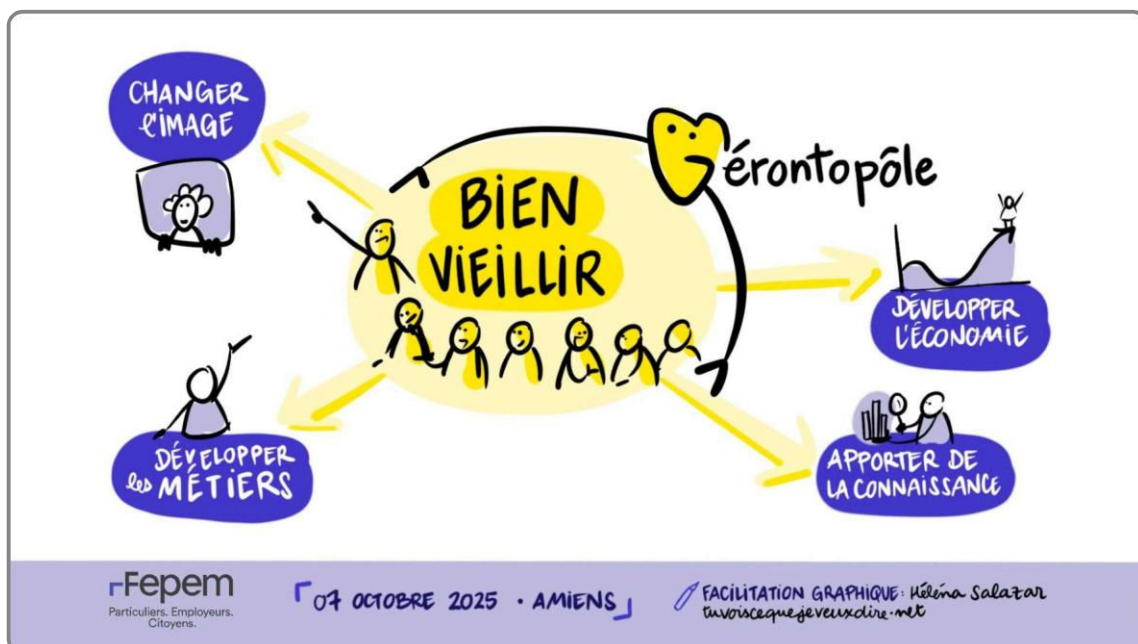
CHANGER L'IMAGE

BIEN VIEILLIR

Gérontopôle

DÉVELOPPER L'ÉCONOMIE

DÉVELOPPER les MÉTIERS

APPORTER DE LA CONNAISSANCE

Fepem
Particuliers. Employeurs. Citoyens.

07 OCTOBRE 2025 · AMIENS

FACILITATION GRAPHIQUE: Héléna Salazar
tuvoiscequejeveuxdire.net